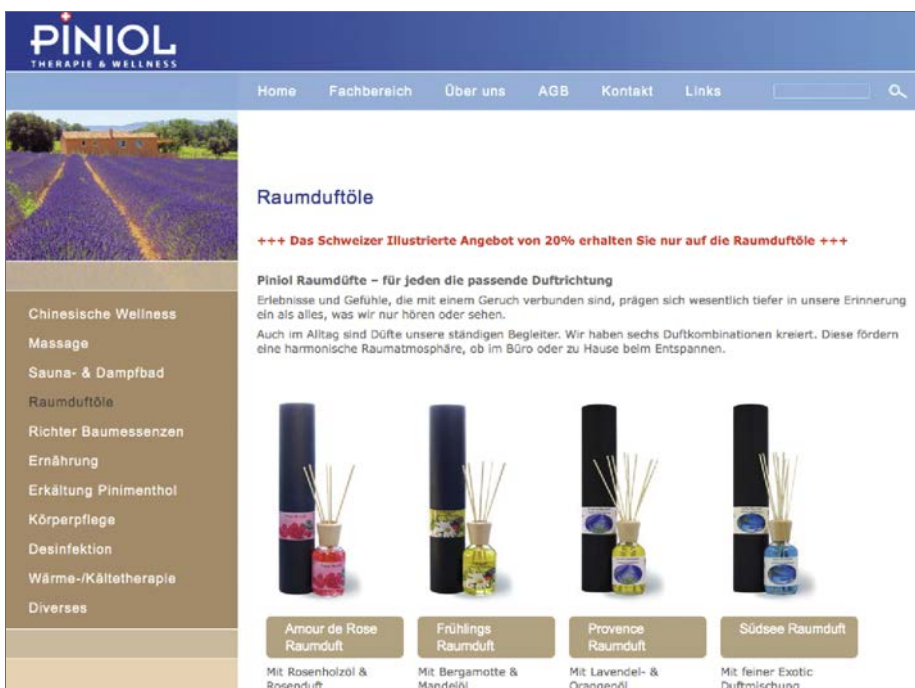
PINIOL
THERAPIE & WELLNESS

Home Fachbereich Über uns AGB Kontakt Links

Chinesische Wellness
Massage
Sauna- & Dampfbad
Raumduftöle
Richter Baumessenzen
Ernährung
Erkältung Pinimenthol
Körperpflege
Desinfektion
Wärme-/Kältetherapie
Diverses

Raumduftöle

+++ Das Schweizer Illustrierte Angebot von 20% erhalten Sie nur auf die Raumduftöle +++

Piniol Raumdüfte – für jeden die passende Duftrichtung

Erlebnisse und Gefühle, die mit einem Geruch verbunden sind, prägen sich wesentlich tiefer in unsere Erinnerung ein als alles, was wir nur hören oder sehen.

Auch im Alltag sind Düfte unsere ständigen Begleiter. Wir haben sechs Duftkombinationen kreiert. Diese fördern eine harmonische Raumatmosphäre, ob im Büro oder zu Hause beim Entspannen.

Amour de Rose Raumduft
Mit Rosenholzöl & Rosenduft

Frühlings Raumduft
Mit Bergamotte & Mandelöl

Provence Raumduft
Mit Lavendel- & Orangeöl

Südsee Raumduft
Mit feiner Exotic Duftmischung